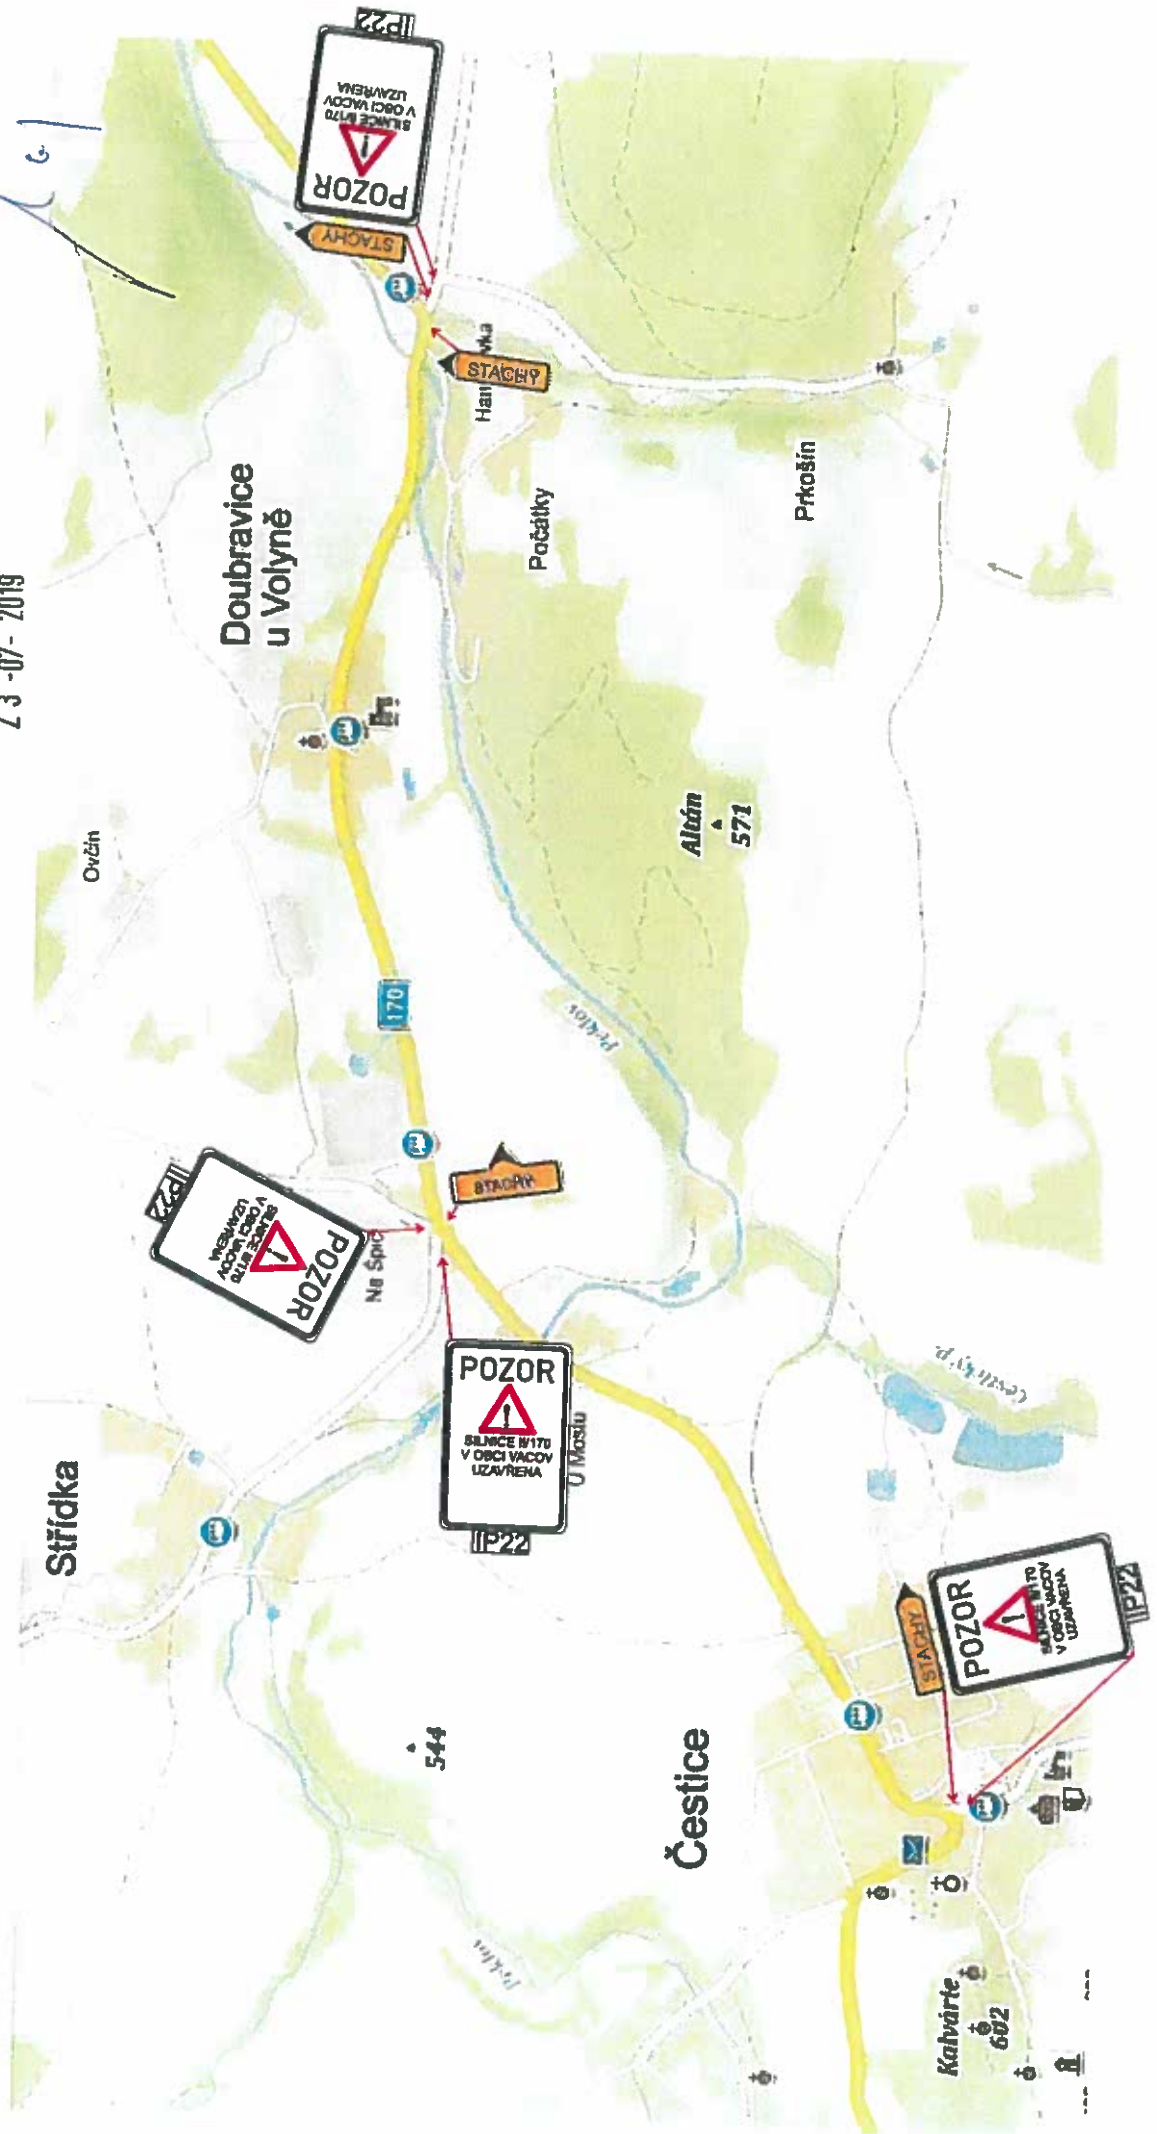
IP22
POZOR
SILNICE II/170 V OBCI VACOV UZAVŘENA
STACHY
STACHY
Hamlovka
2 3 -07- 2019
Doubravice u Volyně
Počátky
Prkošín
Ovčín
Altán
571
170
Pstruhovka
IP22
POZOR
SILNICE II/170 V OBCI VACOV UZAVŘENA
STACHY
Na Špici
POZOR
SILNICE II/170 V OBCI VACOV UZAVŘENA
IP22
U Mostu
Střídka
POZOR
SILNICE II/170 V OBCI VACOV UZAVŘENA
IP22
STACHY
544
Čestice
Kalvárie
602